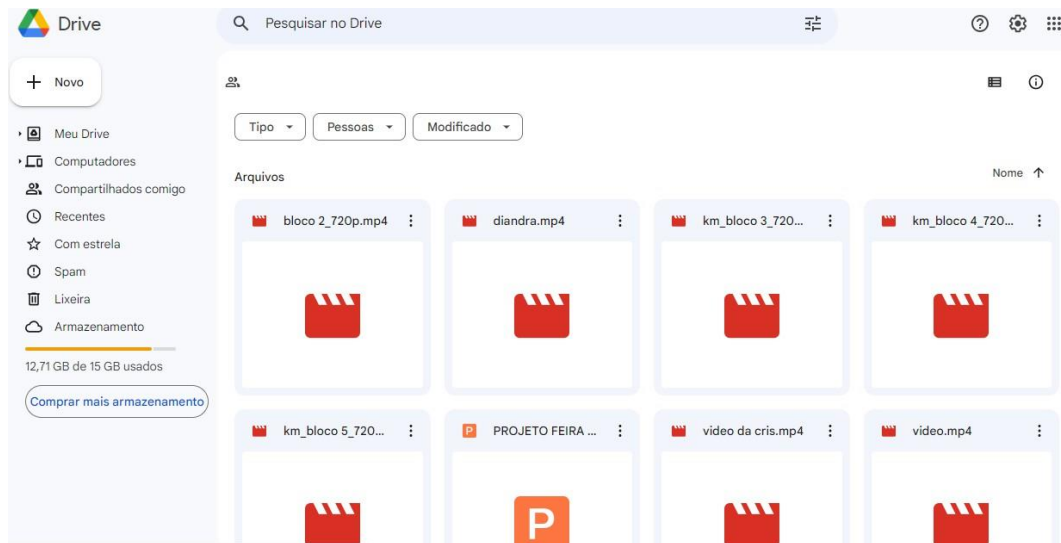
Drive

Pesquisar no Drive

Novo

Meu Drive
Computadores
Compartilhados comigo
Recentes
Com estrela
Spam
Lixeira
Armazenamento

12,71 GB de 15 GB usados

Comprar mais armazenamento

Tipo
Pessoas
Modificado

Arquivos

Nome

bloco 2_720p.mp4
diandra.mp4
km_bloco 3_720...
km_bloco 4_720...
km_bloco 5_720...
PROJETO FEIRA ...
video da cris.mp4
video.mp4

P